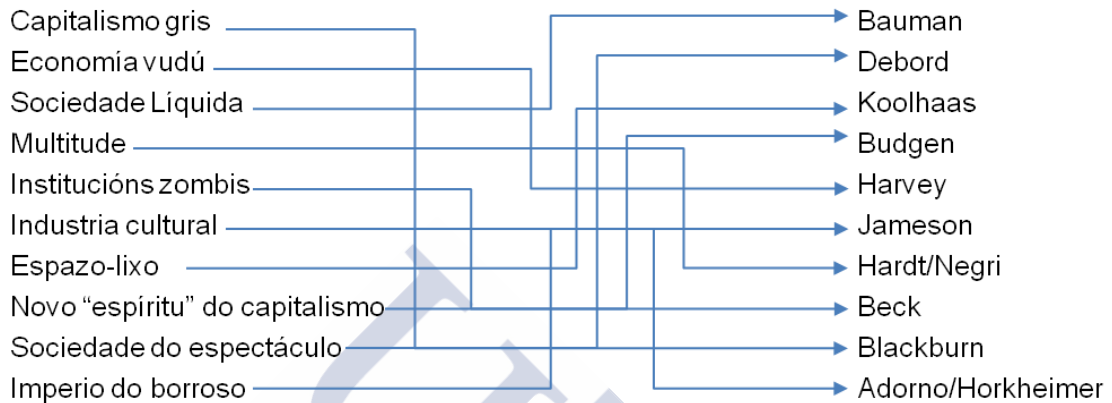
Capitalismo gris
Economía vudú
Sociedade Líquida
Multitude
Institucións zombis
Industria cultural
Espazo-lixo
Novo "espíritu" do capitalismo
Sociedade do espectáculo
Imperio do borroso

Bauman
Debord
Koolhaas
Budgen
Harvey
Jameson
Hardt/Negri
Beck
Blackburn
Adorno/Horkheimer